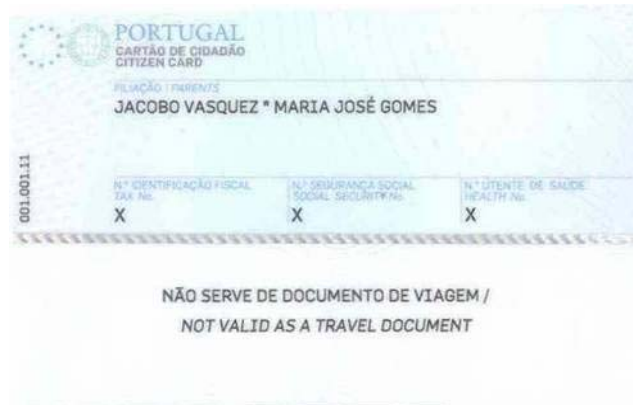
PORTUGAL
CARTÃO DE CIDADÃO
CITIZEN CARD

FILIAÇÃO / PARENTS
JACOBO VASQUEZ * MARIA JOSÉ GOMES

001.001.11

| N.º IDENTIFICAÇÃO FISCAL TAX No. | N.º SEGURANÇA SOCIAL SOCIAL SECURITY No. | N.º UTENTE DE SAÚDE HEALTH No. |
|---|---|---|
| X | X | X |

NÃO SERVE DE DOCUMENTO DE VIAGEM /
NOT VALID AS A TRAVEL DOCUMENT